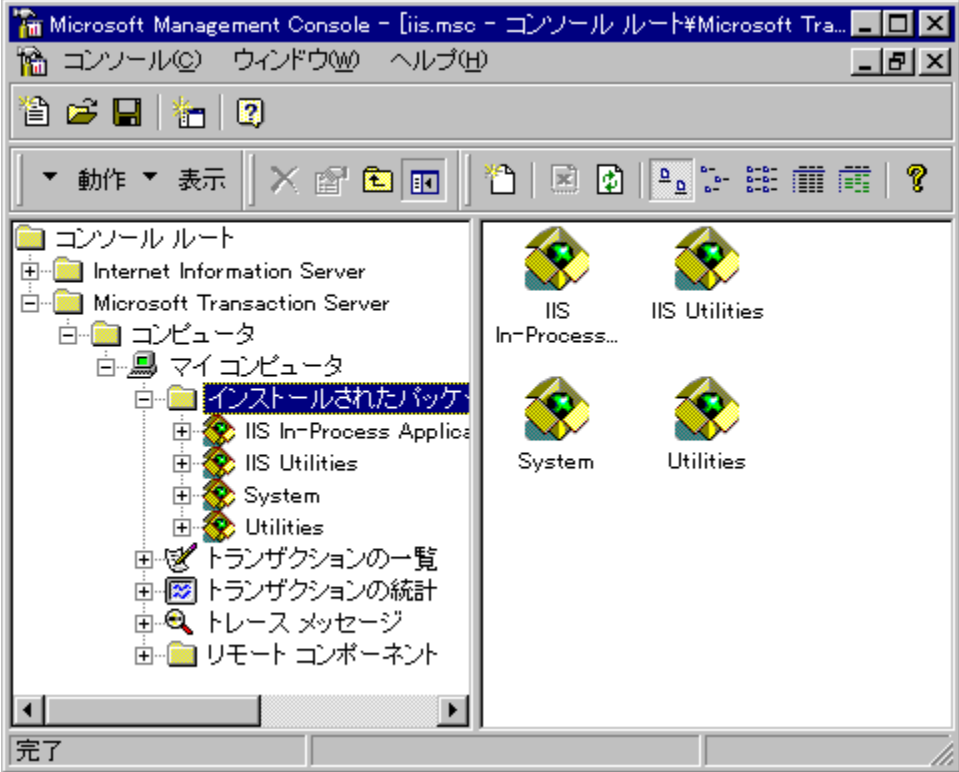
Microsoft Management Console - [iis.msc - コンソール ルート¥Microsoft Tra...

コンソール(C) ウィンドウ(W) ヘルプ(H)

動作 表示

コンソール ルート
Internet Information Server
Microsoft Transaction Server
コンピュータ
マイ コンピュータ
インストールされたパッケ
IIS In-Process Applica
IIS Utilities
System
Utilities
トランザクションの一覧
トランザクションの統計
トレース メッセージ
リモート コンポーネント

IIS In-Process...
IIS Utilities
System
Utilities

完了